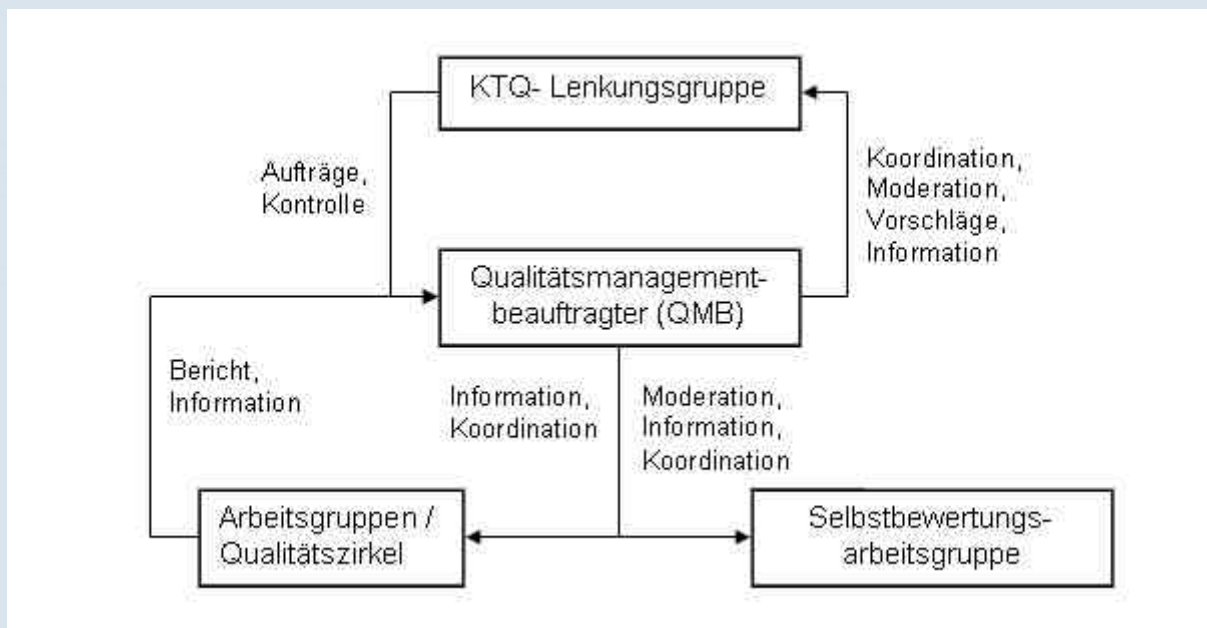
KTQ- Lenkungsgruppe

Aufträge, Kontrolle

Koordination, Moderation, Vorschläge, Information

Qualitätsmanagementbeauftragter (QMB)

Bericht, Information

Information, Koordination

Moderation, Information, Koordination

Arbeitsgruppen / Qualitätszirkel

Selbstbewertungsarbeitsgruppe